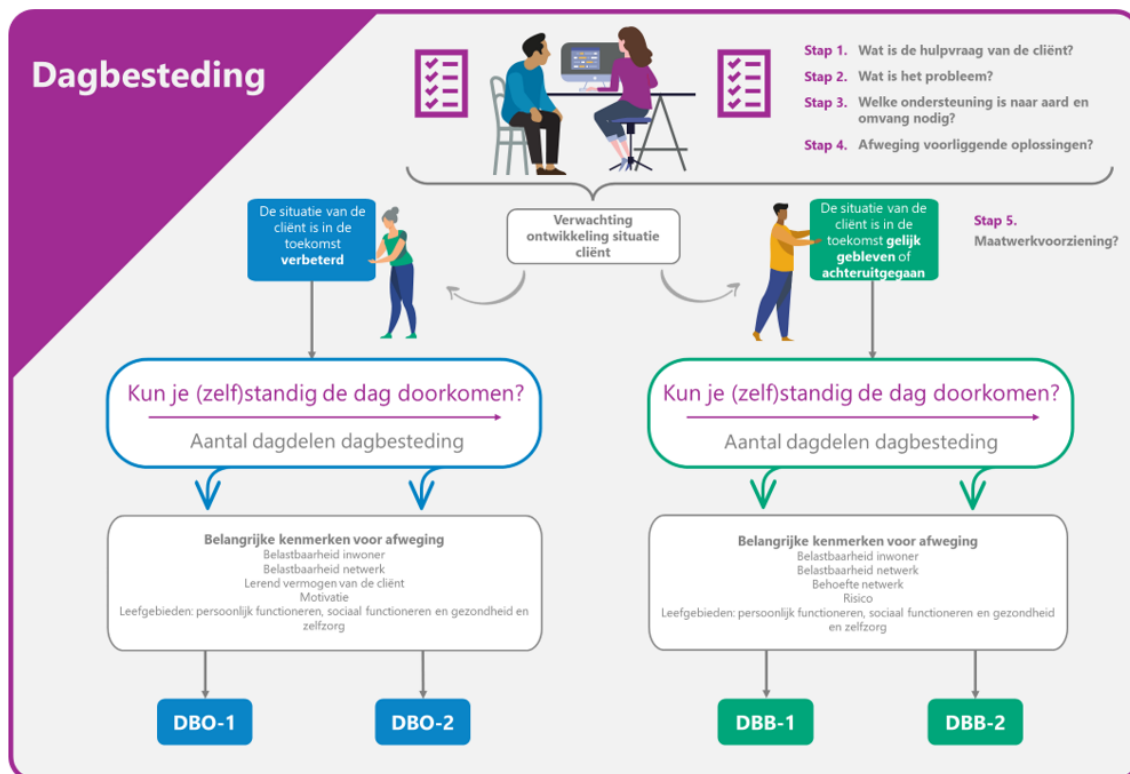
Dagbesteding

Stap 1. Wat is de hulpvraag van de cliënt?

Stap 2. Wat is het probleem?

Stap 3. Welke ondersteuning is naar aard en omvang nodig?

Stap 4. Afweging voorliggende oplossingen?

De situatie van de cliënt is in de toekomst verbeterd

Verwachting ontwikkeling situatie cliënt

De situatie van de cliënt is in de toekomst gelijk gebleven of achteruitgegaan

Stap 5. Maatwerkvoorziening?

Kun je (zelf)standig de dag doorkomen?

Aantal dagdelen dagbesteding

Kun je (zelf)standig de dag doorkomen?

Aantal dagdelen dagbesteding

Belangrijke kenmerken voor afweging
Belastbaarheid inwoner
Belastbaarheid netwerk
Lerend vermogen van de cliënt
Motivatie
Leefgebieden: persoonlijk functioneren, sociaal functioneren en gezondheid en zelfzorg

Belangrijke kenmerken voor afweging
Belastbaarheid inwoner
Belastbaarheid netwerk
Behoefte netwerk
Risico
Leefgebieden: persoonlijk functioneren, sociaal functioneren en gezondheid en zelfzorg

DBO-1

DBO-2

DBB-1

DBB-2